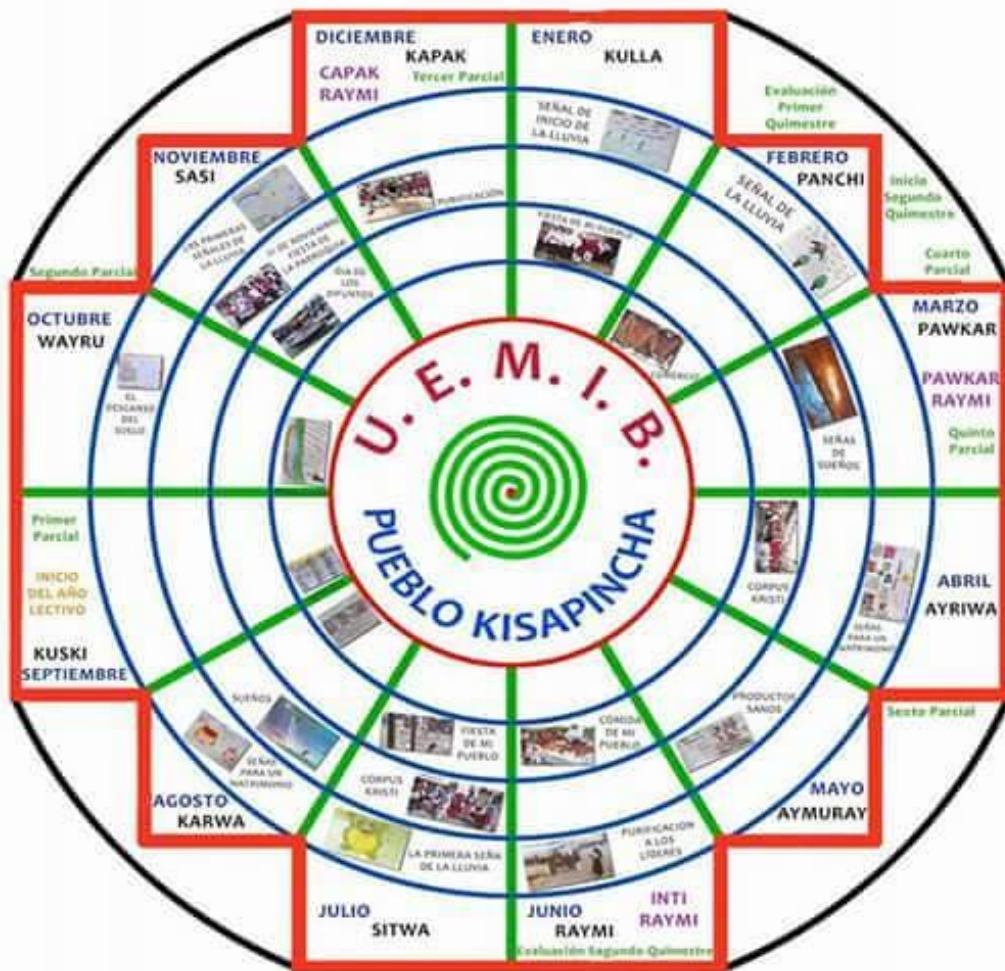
DICIEMBRE
KAPAK
CAPAK RAYMI
Tercer Parcial

ENERO
KULLA
SEÑAL DE INICIO DE LA LLUVIA

Evaluación Primer Quimestre

FEBRERO
PANCHI
SEÑAL DE LA LLUVIA
Inicio Segundo Quimestre
Cuarto Parcial

MARZO
PAWKAR
PAWKAR RAYMI
Quinto Parcial
SEÑAS DE SUEÑOS

ABRIL
AYRIWA
SEÑAS PARA UN MATRIMONIO
CORPUS KRISTI

Sexto Parcial

MAYO
AYMURAY
PRODUCTOS SANOS

JUNIO
RAYMI
INTI RAYMI
PURIFICACION A LOS LIDERES
COMIDA DE MI PUEBLO
Evaluación Segundo Quimestre

JULIO
SITWA
LA PRIMERA SEÑA DE LA LLUVIA
CORPUS KRISTI
FIESTA DE MI PUEBLO

AGOSTO
KARWA
SUEÑOS
SEÑAS PARA UN MATRIMONIO

KUSKI
SEPTIEMBRE
Primer Parcial
INICIO DEL AÑO LECTIVO

OCTUBRE
WAYRU
EL DESCANSO DEL SUELO

Segundo Parcial

NOVIEMBRE
SASI
LAS PRIMERAS SEÑALES DE LA LLUVIA
DIA DE LOS DIFUNTOS
15 DE NOVIEMBRE FIESTA DE LA PARROQUIA
PURIFICACION
FIESTA DE MI PUEBLO
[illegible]

U. E. M. I. B.
PUEBLO KISAPINCHA